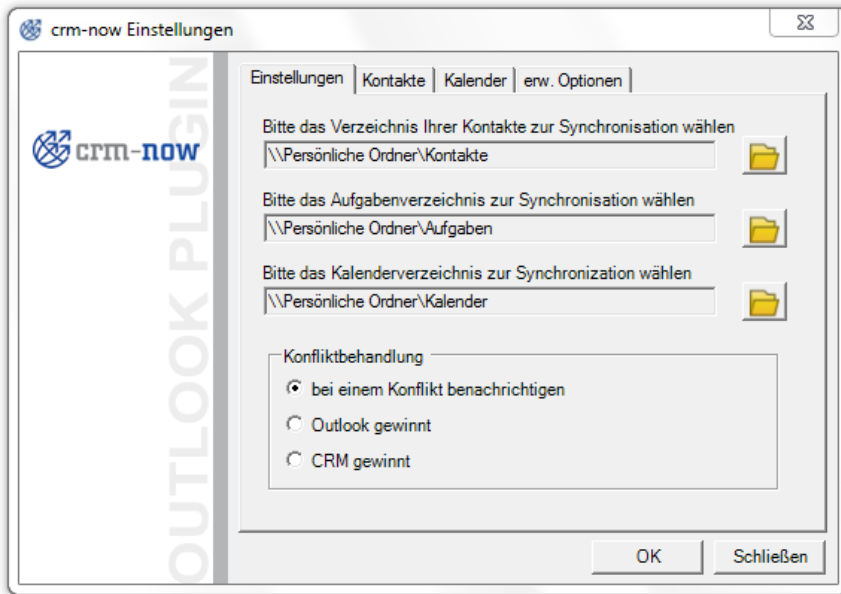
crm-now Einstellungen

crm-now

OUTLOOK PLUGIN

Einstellungen | Kontakte | Kalender | erw. Optionen

Bitte das Verzeichnis Ihrer Kontakte zur Synchronisation wählen
\\Persönliche Ordner\Kontakte

Bitte das Aufgabenverzeichnis zur Synchronisation wählen
\\Persönliche Ordner\Aufgaben

Bitte das Kalenderverzeichnis zur Synchronization wählen
\\Persönliche Ordner\Kalender

Konfliktbehandlung
bei einem Konflikt benachrichtigen
Outlook gewinnt
CRM gewinnt

OK
Schließen